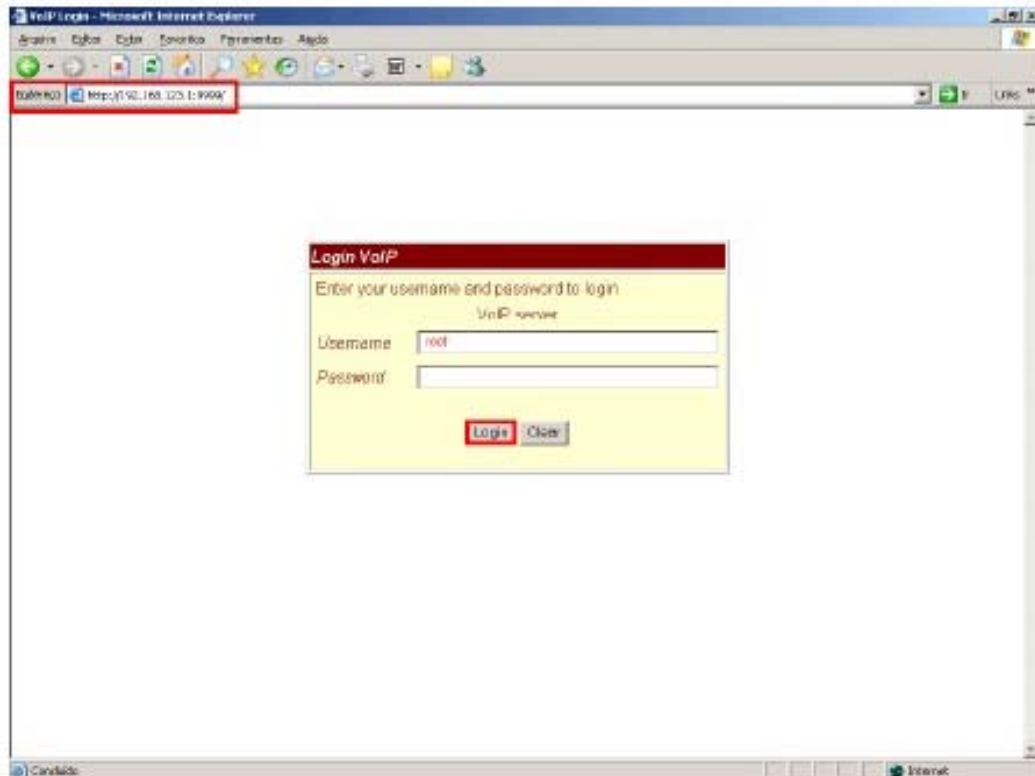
VoIP Login - Microsoft Internet Explorer

Arquivo Editar Exibir Favoritos Ferramentas Ajuda

Endereço http://192.168.123.1:9999/

Ir Links

Login VoIP

Enter your username and password to login VoIP server

Username root

Password

Login Clear

Concluído

Internet